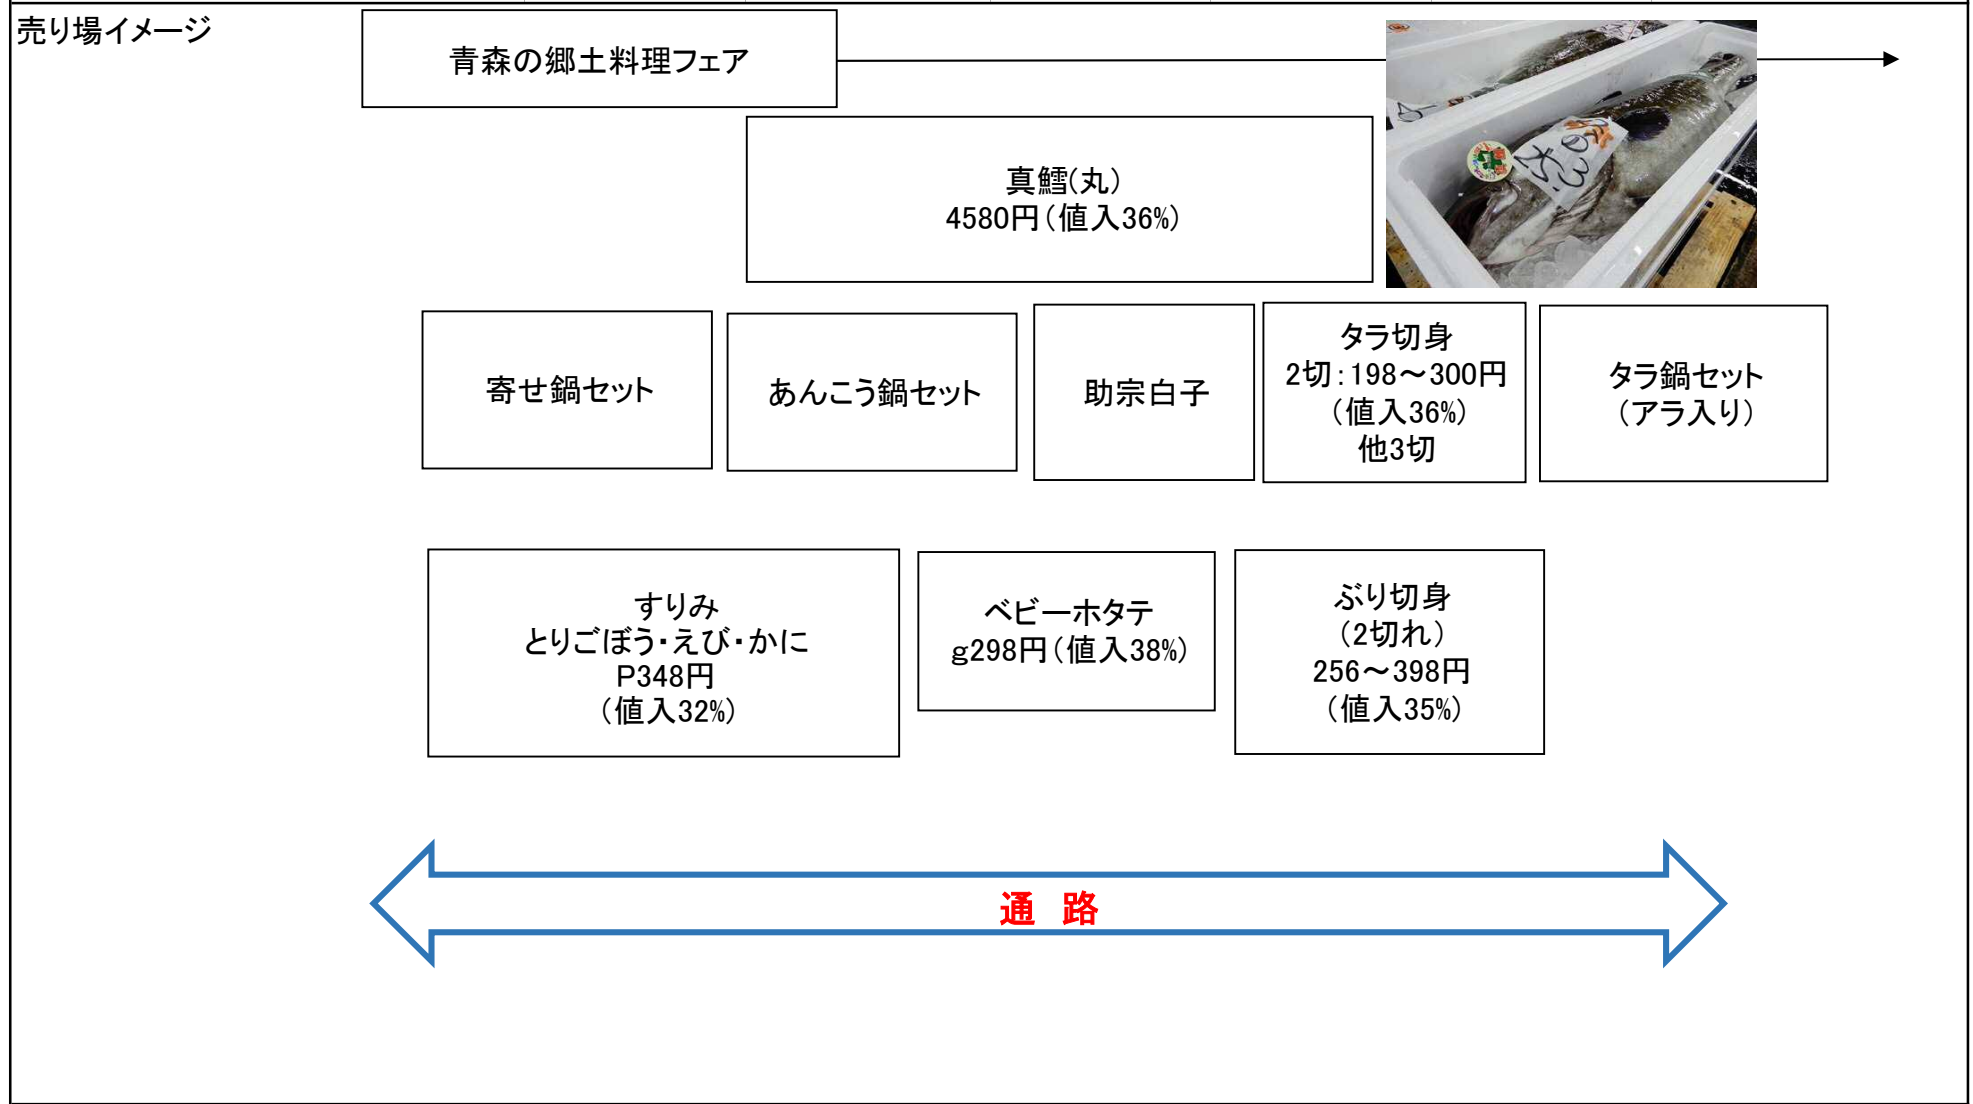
売り場イメージ

青森の郷土料理フェア

真鱈(丸)
4580円(値入36%)

寄せ鍋セット

あんこう鍋セット

助宗白子

タラ切身
2切:198～300円
(値入36%)
他3切

タラ鍋セット
(アラ入り)

すりみ
とりごぼう・えび・かに
P348円
(値入32%)

ベビーホタテ
g298円(値入38%)

ぶり切身
(2切れ)
256～398円
(値入35%)

通　路